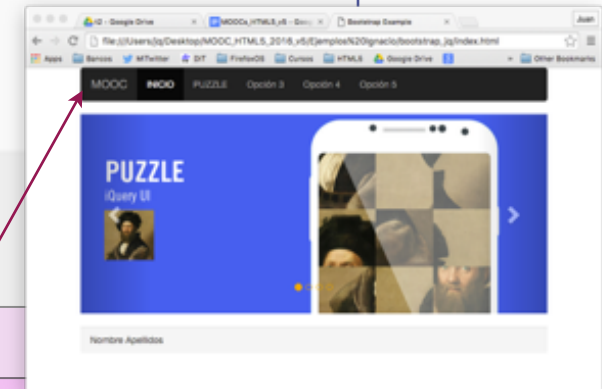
iG - Google Drive × MOOCs_HTML5_v5 - Goo × Bootstrap Example ×

Juan

file:///Users/jq/Desktop/MOOC_HTML5_2016_v5/Ejemplos%20Ignacio/bootstrap_jq/index.html

Apps Bancos MTwitter DIT FirefoxOS Cursos HTML5 Google Drive Other Bookmarks

MOOC INICIO PUZZLE Opción 3 Opción 4 Opción 5

PUZZLE
jQuery UI

Nombre Apellidos